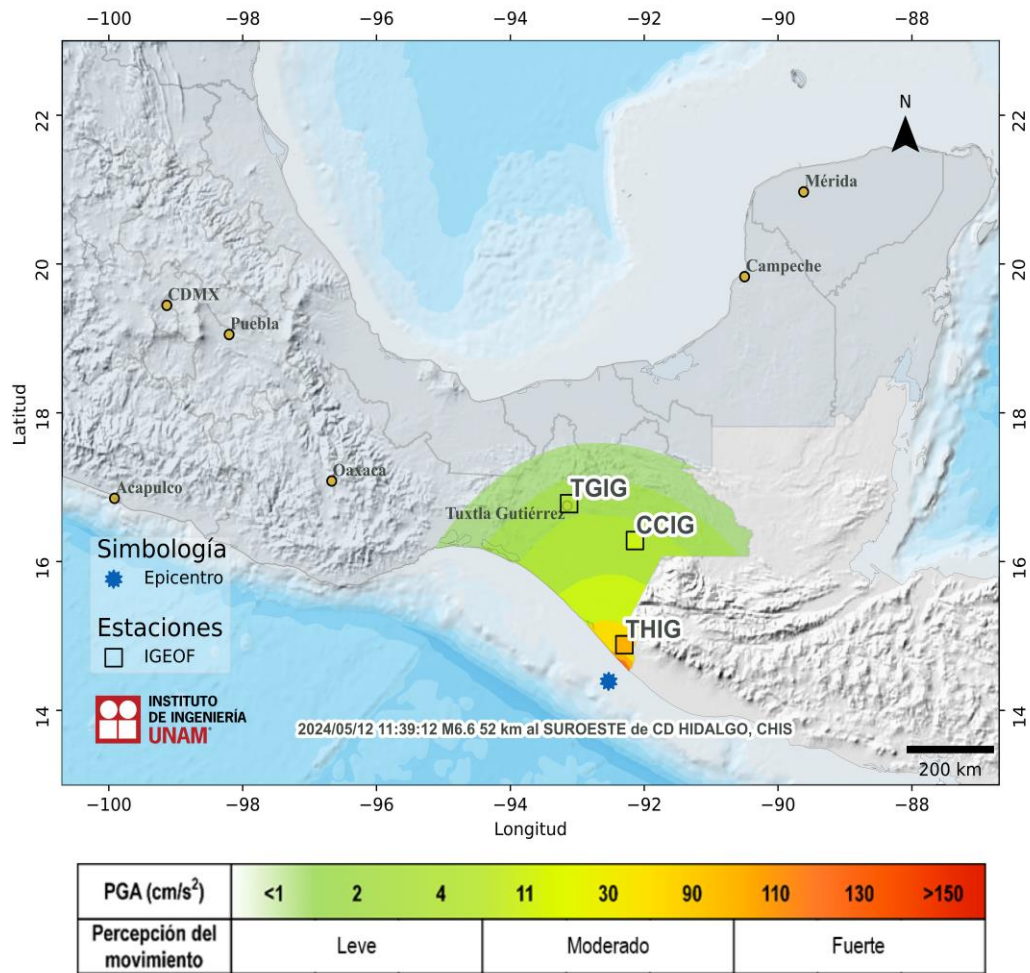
−100 −98 −96 −94 −92 −90 −88

22
20
18
16
14

N

Mérida
Campeche
CDMX
Puebla
Oaxaca
Acapulco
Tuxtla Gutiérrez
TGIG
CCIG
THIG

Latitud

Simbología
Epicentro

Estaciones
IGEOF

INSTITUTO DE INGENIERÍA UNAM

2024/05/12 11:39:12 M6.6 52 km al SUROESTE de CD HIDALGO, CHIS

200 km

−100 −98 −96 −94 −92 −90 −88
Longitud

| PGA (cm/s$^2$) | <1 | 2 | 4 | 11 | 30 | 90 | 110 | 130 | >150 |
|---|---|---|---|---|---|---|---|---|---|
| Percepción del movimiento | Leve | | | Moderado | | | Fuerte | | |